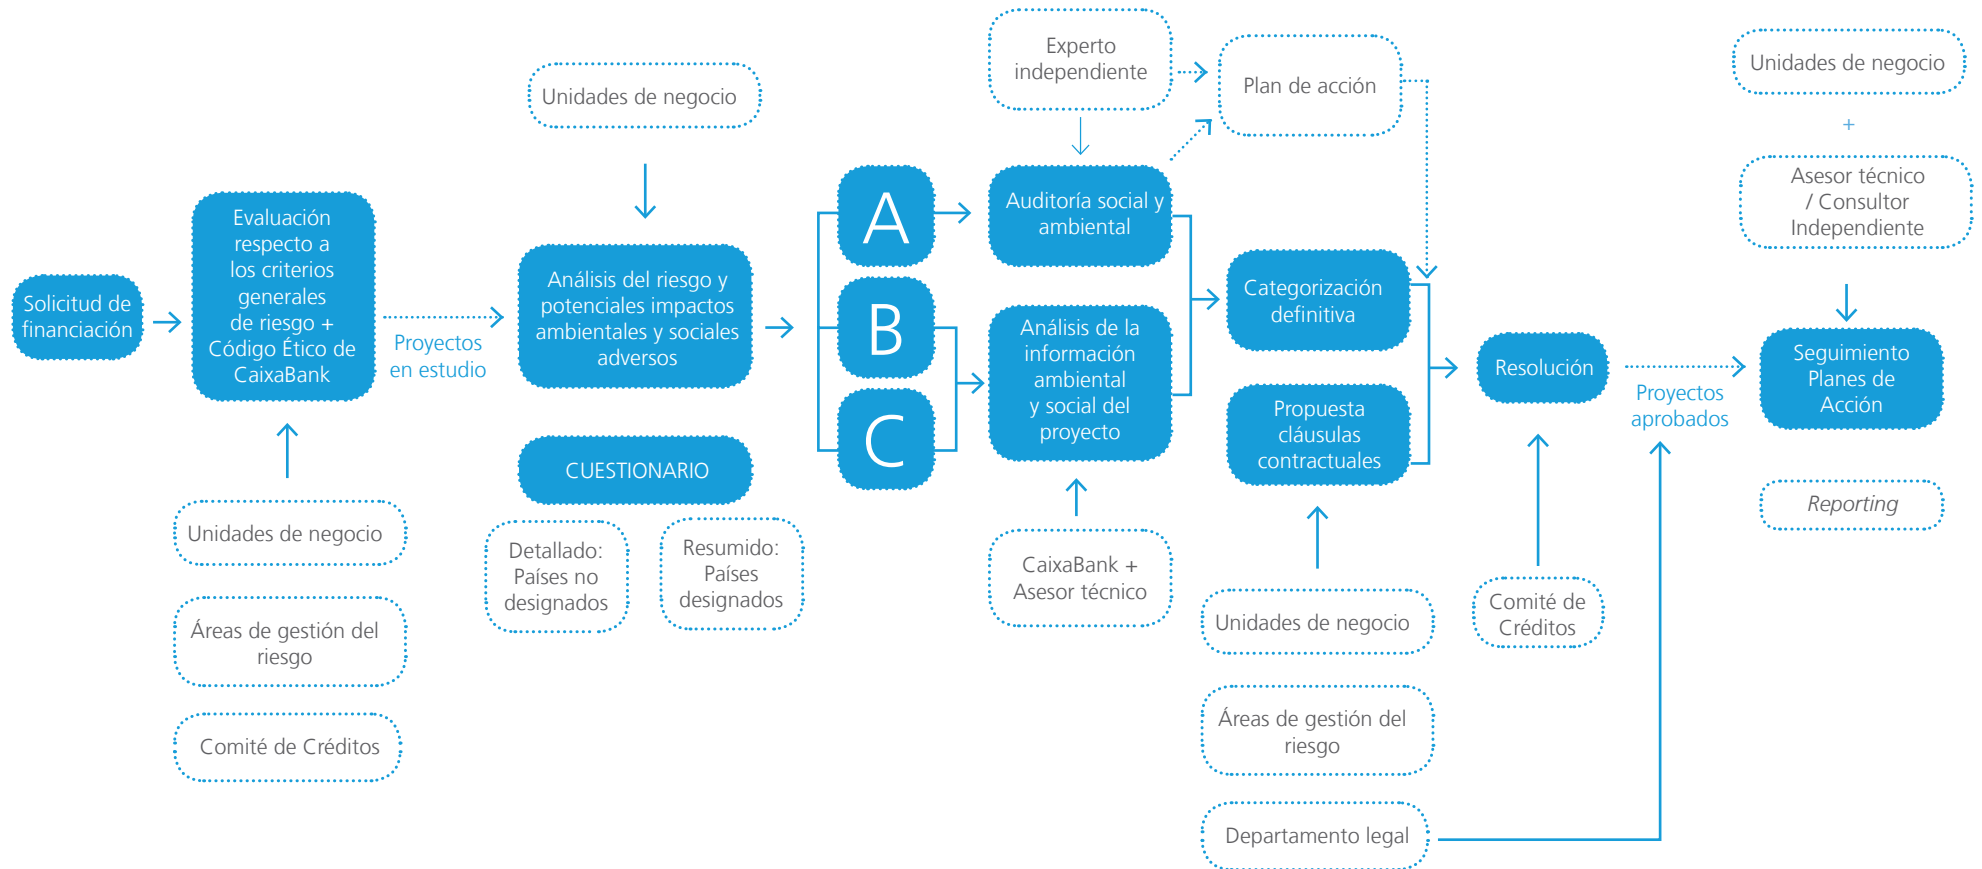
Solicitud de financiación

Evaluación respecto a los criterios generales de riesgo + Código Ético de CaixaBank

Unidades de negocio

Áreas de gestión del riesgo

Comité de Créditos

Proyectos en estudio

Unidades de negocio

Análisis del riesgo y potenciales impactos ambientales y sociales adversos

CUESTIONARIO

Detallado: Países no designados

Resumido: Países designados

A

B

C

Experto independiente

Auditoría social y ambiental

Análisis de la información ambiental y social del proyecto

CaixaBank + Asesor técnico

Plan de acción

Categorización definitiva

Propuesta cláusulas contractuales

Unidades de negocio

Áreas de gestión del riesgo

Departamento legal

Resolución

Comité de Créditos

Proyectos aprobados

Unidades de negocio

+

Asesor técnico / Consultor Independiente

Seguimiento Planes de Acción

Reporting